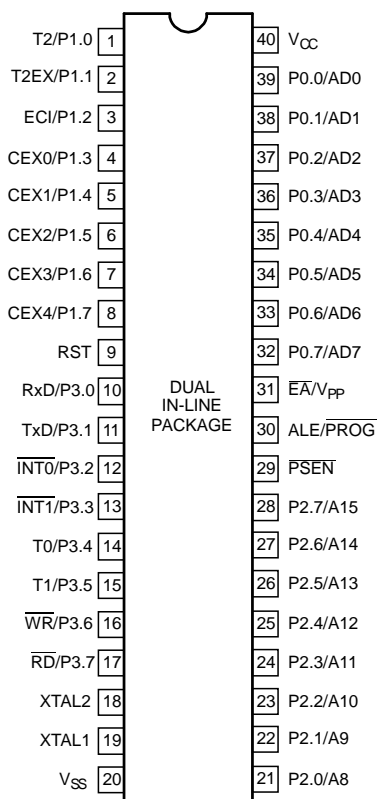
T2/P1.0 1
T2EX/P1.1 2
ECI/P1.2 3
CEX0/P1.3 4
CEX1/P1.4 5
CEX2/P1.5 6
CEX3/P1.6 7
CEX4/P1.7 8
RST 9
RxD/P3.0 10
TxD/P3.1 11
$\overline{INT0}$/P3.2 12
$\overline{INT1}$/P3.3 13
T0/P3.4 14
T1/P3.5 15
$\overline{WR}$/P3.6 16
$\overline{RD}$/P3.7 17
XTAL2 18
XTAL1 19
$V_{SS}$ 20

DUAL IN-LINE PACKAGE

40 $V_{CC}$
39 P0.0/AD0
38 P0.1/AD1
37 P0.2/AD2
36 P0.3/AD3
35 P0.4/AD4
34 P0.5/AD5
33 P0.6/AD6
32 P0.7/AD7
31 $\overline{EA}$/$V_{PP}$
30 ALE/$\overline{PROG}$
29 $\overline{PSEN}$
28 P2.7/A15
27 P2.6/A14
26 P2.5/A13
25 P2.4/A12
24 P2.3/A11
23 P2.2/A10
22 P2.1/A9
21 P2.0/A8